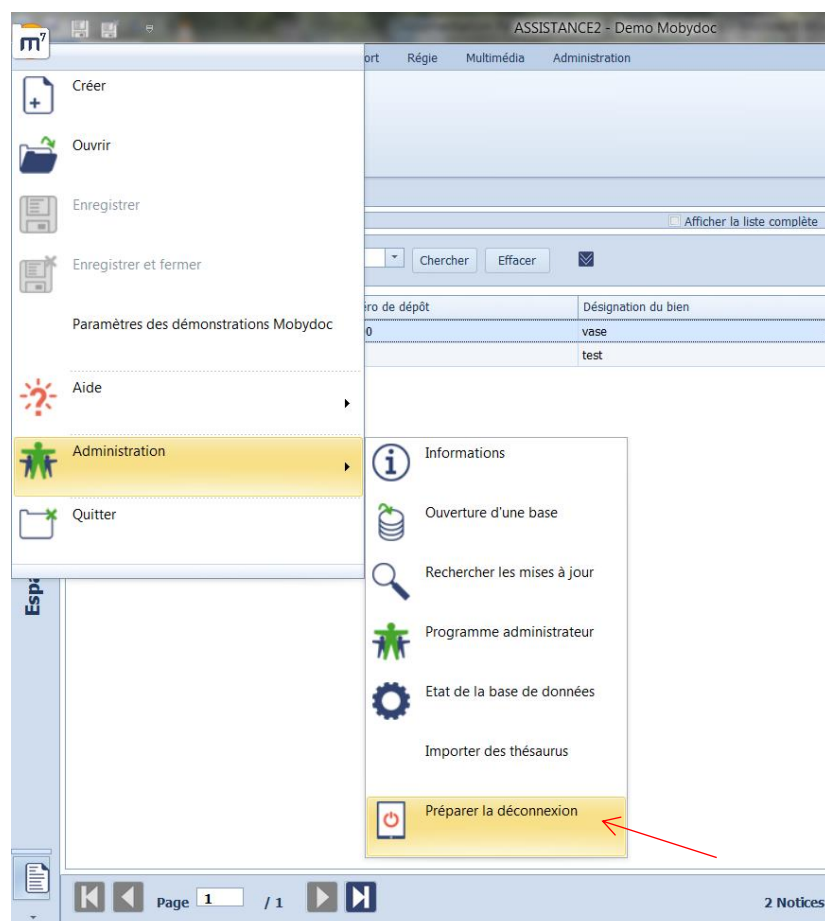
m7

ASSISTANCE2 - Demo Mobydoc

ort Régie Multimédia Administration

Créer

Ouvrir

Enregistrer

Enregistrer et fermer

Paramètres des démonstrations Mobydoc

Aide

Administration

Quitter

Afficher la liste complète

Chercher Effacer

ero de dépôt

Désignation du bien

0

vase

test

Informations

Ouverture d'une base

Rechercher les mises à jour

Programme administrateur

Etat de la base de données

Importer des thésaurus

Préparer la déconnexion

Espa

Page 1 / 1

2 Notices